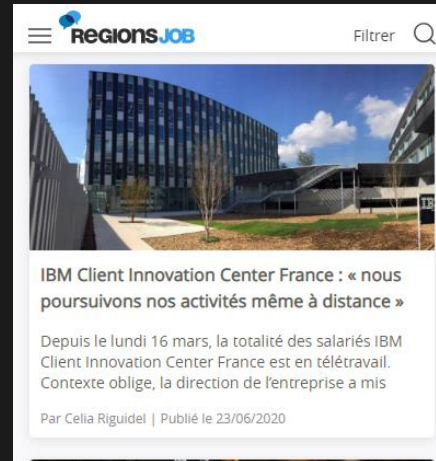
REGIONSJOB

Filtrer

IBM Client Innovation Center France : « nous poursuivons nos activités même à distance »

Depuis le lundi 16 mars, la totalité des salariés IBM Client Innovation Center France est en télétravail. Contexte oblige, la direction de l'entreprise a mis

Par Celia Riguidel | Publié le 23/06/2020